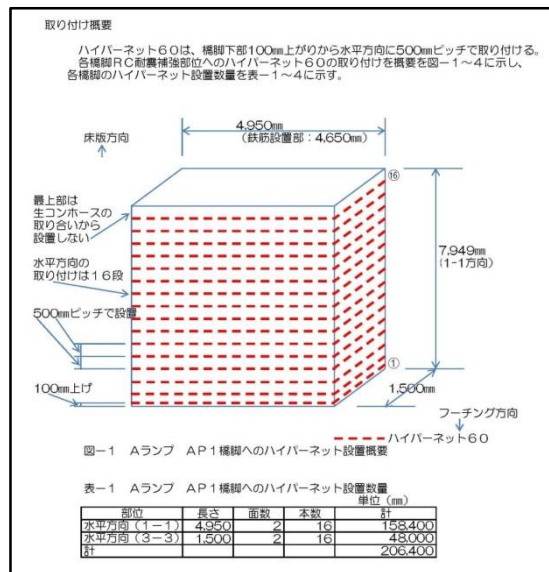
取り付け概要

ハイパーネット６０は、橋脚下部100㎜上がりから水平方向に500㎜ピッチで取り付ける。各橋脚ＲＣ耐震補強部位へのハイパーネット６０の取り付けを概要を図－１～４に示し、各橋脚のハイパーネット設置数量を表－１～４に示す。

床版方向

4,950㎜
（鉄筋設置部：4,650㎜）

⑯

最上部は生コンホースの取り合いから設置しない

水平方向の取り付けは１６段

7,949㎜
（1-1方向）

500㎜ピッチで設置

①

100㎜上げ

1,500㎜

フーチング方向

ハイパーネット６０

図－１　Ａランプ　ＡＰ１橋脚へのハイパーネット設置概要

表－１　Ａランプ　ＡＰ１橋脚へのハイパーネット設置数量
単位（㎜）

| 部位 | 長さ | 面数 | 本数 | 計 |
|---|---|---|---|---|
| 水平方向（１－１） | 4,950 | 2 | 16 | 158,400 |
| 水平方向（３－３） | 1,500 | 2 | 16 | 48,000 |
| 計 | | | | 206,400 |